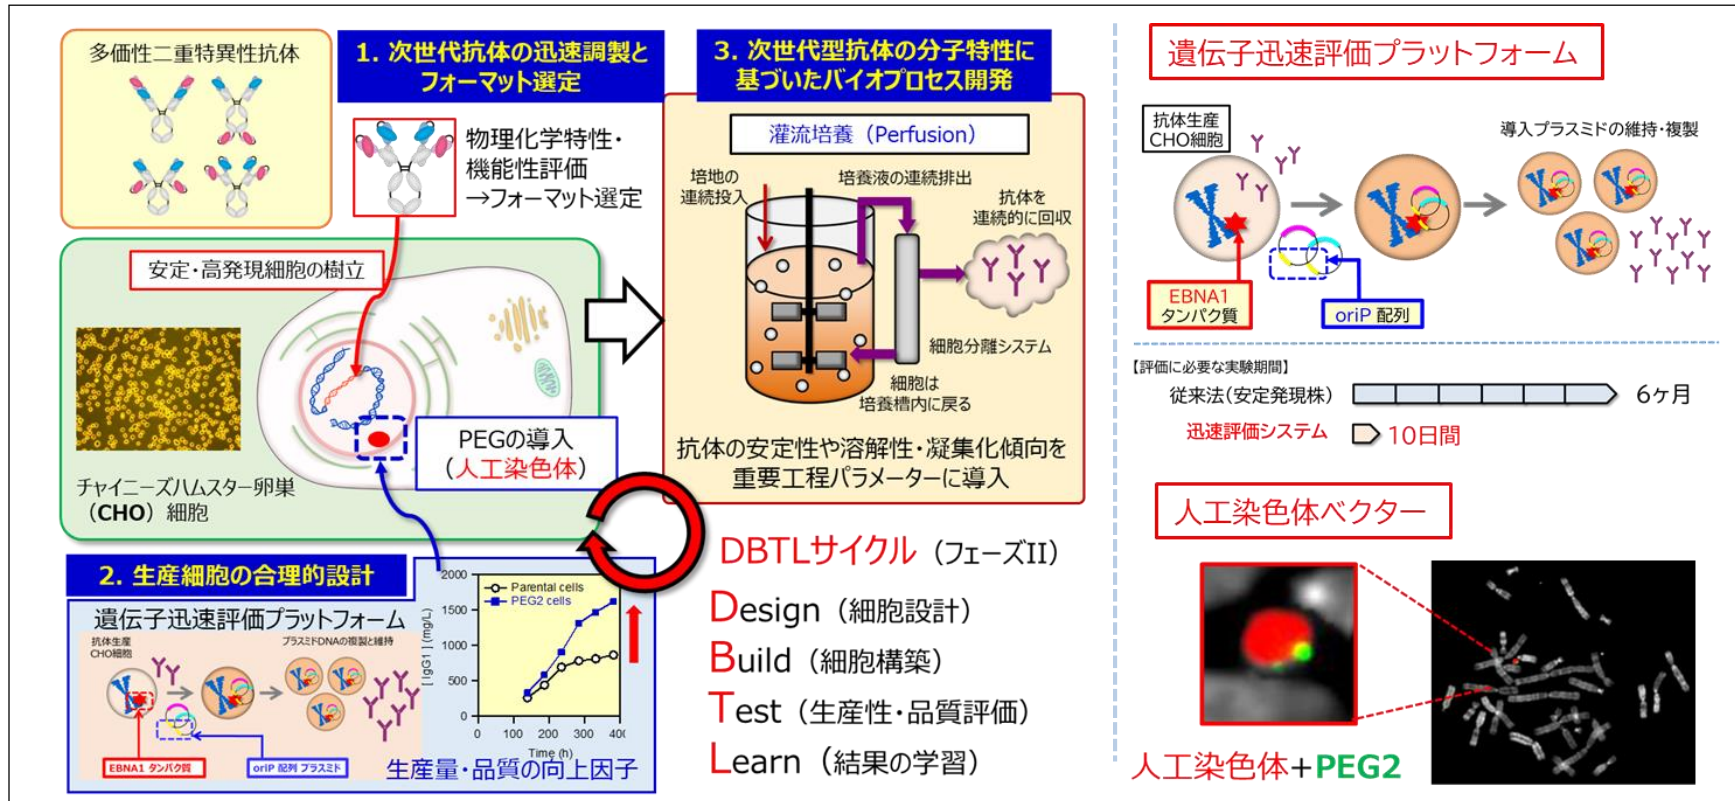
多価性二重特異性抗体

1. 次世代抗体の迅速調製とフォーマット選定

物理化学特性・機能性評価
→フォーマット選定

3. 次世代型抗体の分子特性に基づいたバイオプロセス開発

灌流培養（Perfusion）

培地の連続投入

培養液の連続排出

抗体を連続的に回収

細胞分離システム

細胞は培養槽内に戻る

抗体の安定性や溶解性・凝集化傾向を重要工程パラメーターに導入

安定・高発現細胞の樹立

PEGの導入
（人工染色体）

チャイニーズハムスター卵巣（CHO）細胞

2. 生産細胞の合理的設計

遺伝子迅速評価プラットフォーム

抗体生産CHO細胞

プラスミドDNAの複製と維持

EBNA1 タンパク質

oriP 配列 プラスミド

2000
1500
1000
500
0
[IgG1] (mg/L)
Parental cells
PEG2 cells
0 100 200 300 400
Time (h)

生産量・品質の向上因子

DBTLサイクル（フェーズII）

Design（細胞設計）
Build（細胞構築）
Test（生産性・品質評価）
Learn（結果の学習）

遺伝子迅速評価プラットフォーム

抗体生産CHO細胞

導入プラスミドの維持・複製

EBNA1 タンパク質

oriP 配列

【評価に必要な実験期間】

従来法（安定発現株） 6ヶ月

迅速評価システム 10日間

人工染色体ベクター

人工染色体+PEG2